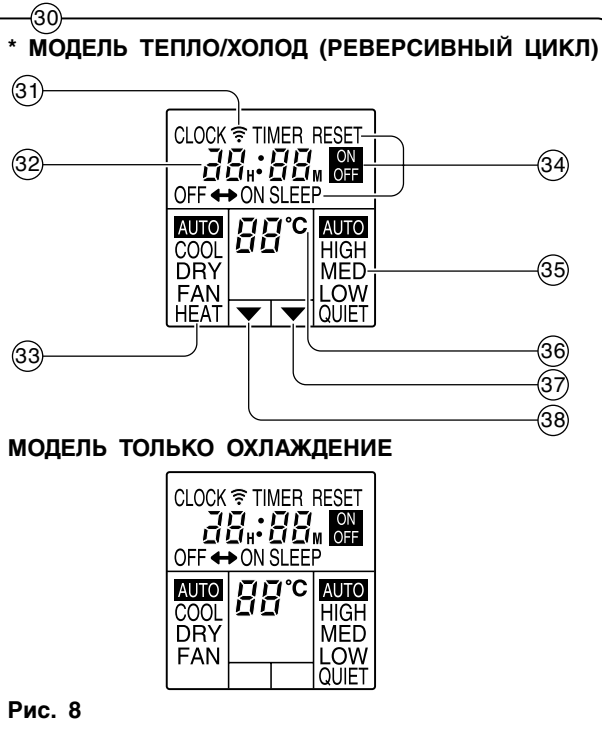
30
* МОДЕЛЬ ТЕПЛО/ХОЛОД (РЕВЕРСИВНЫЙ ЦИКЛ)

31

32

CLOCK TIMER RESET
88H:88M ON OFF
OFF ↔ ON SLEEP

34

AUTO
COOL
DRY
FAN
HEAT

88°C

AUTO
HIGH
MED
LOW
QUIET

35

33

36

37

38

МОДЕЛЬ ТОЛЬКО ОХЛАЖДЕНИЕ

CLOCK TIMER RESET
88H:88M ON OFF
OFF ↔ ON SLEEP

AUTO
COOL
DRY
FAN

88°C

AUTO
HIGH
MED
LOW
QUIET

Рис. 8